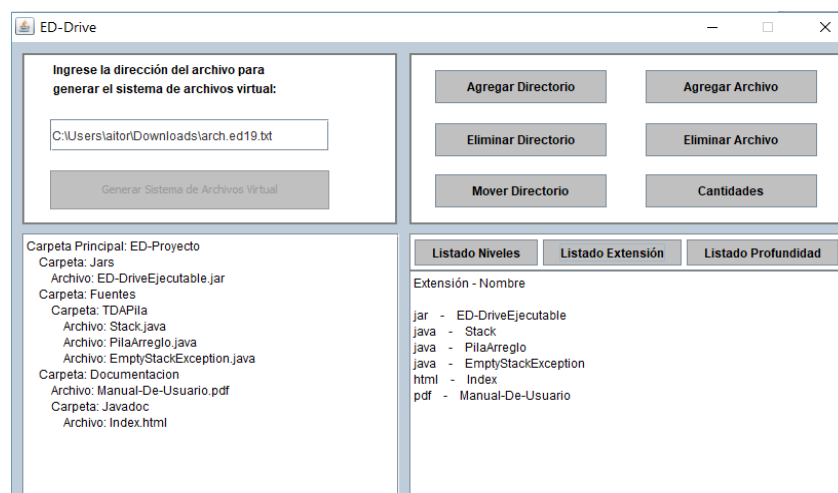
ED-Drive

Ingrese la dirección del archivo para generar el sistema de archivos virtual:

C:\Users\aitor\Downloads\arch.ed19.txt

Generar Sistema de Archivos Virtual

Agregar Directorio

Agregar Archivo

Eliminar Directorio

Eliminar Archivo

Mover Directorio

Cantidades

Carpeta Principal: ED-Proyecto
Carpeta: Jars
Archivo: ED-DriveEjecutable.jar
Carpeta: Fuentes
Carpeta: TDAPila
Archivo: Stack.java
Archivo: PilaArreglo.java
Archivo: EmptyStackException.java
Carpeta: Documentacion
Archivo: Manual-De-Usuario.pdf
Carpeta: Javadoc
Archivo: Index.html

Listado Niveles

Listado Extensión

Listado Profundidad

Extensión - Nombre

jar - ED-DriveEjecutable
java - Stack
java - PilaArreglo
java - EmptyStackException
html - Index
pdf - Manual-De-Usuario